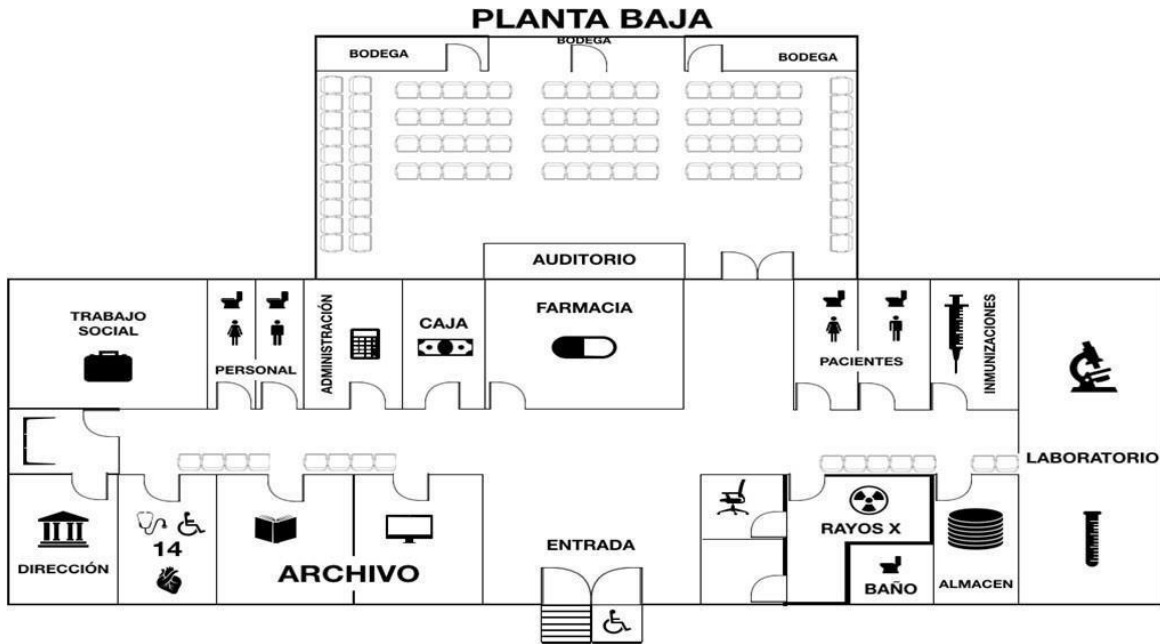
PLANTA BAJA

BODEGA

BODEGA

BODEGA

AUDITORIO

TRABAJO SOCIAL

PERSONAL

ADMINISTRACIÓN

CAJA

FARMACIA

PACIENTES

INMUNIZACIONES

LABORATORIO

14

DIRECCIÓN

ARCHIVO

ENTRADA

RAYOS X

BAÑO

ALMACEN